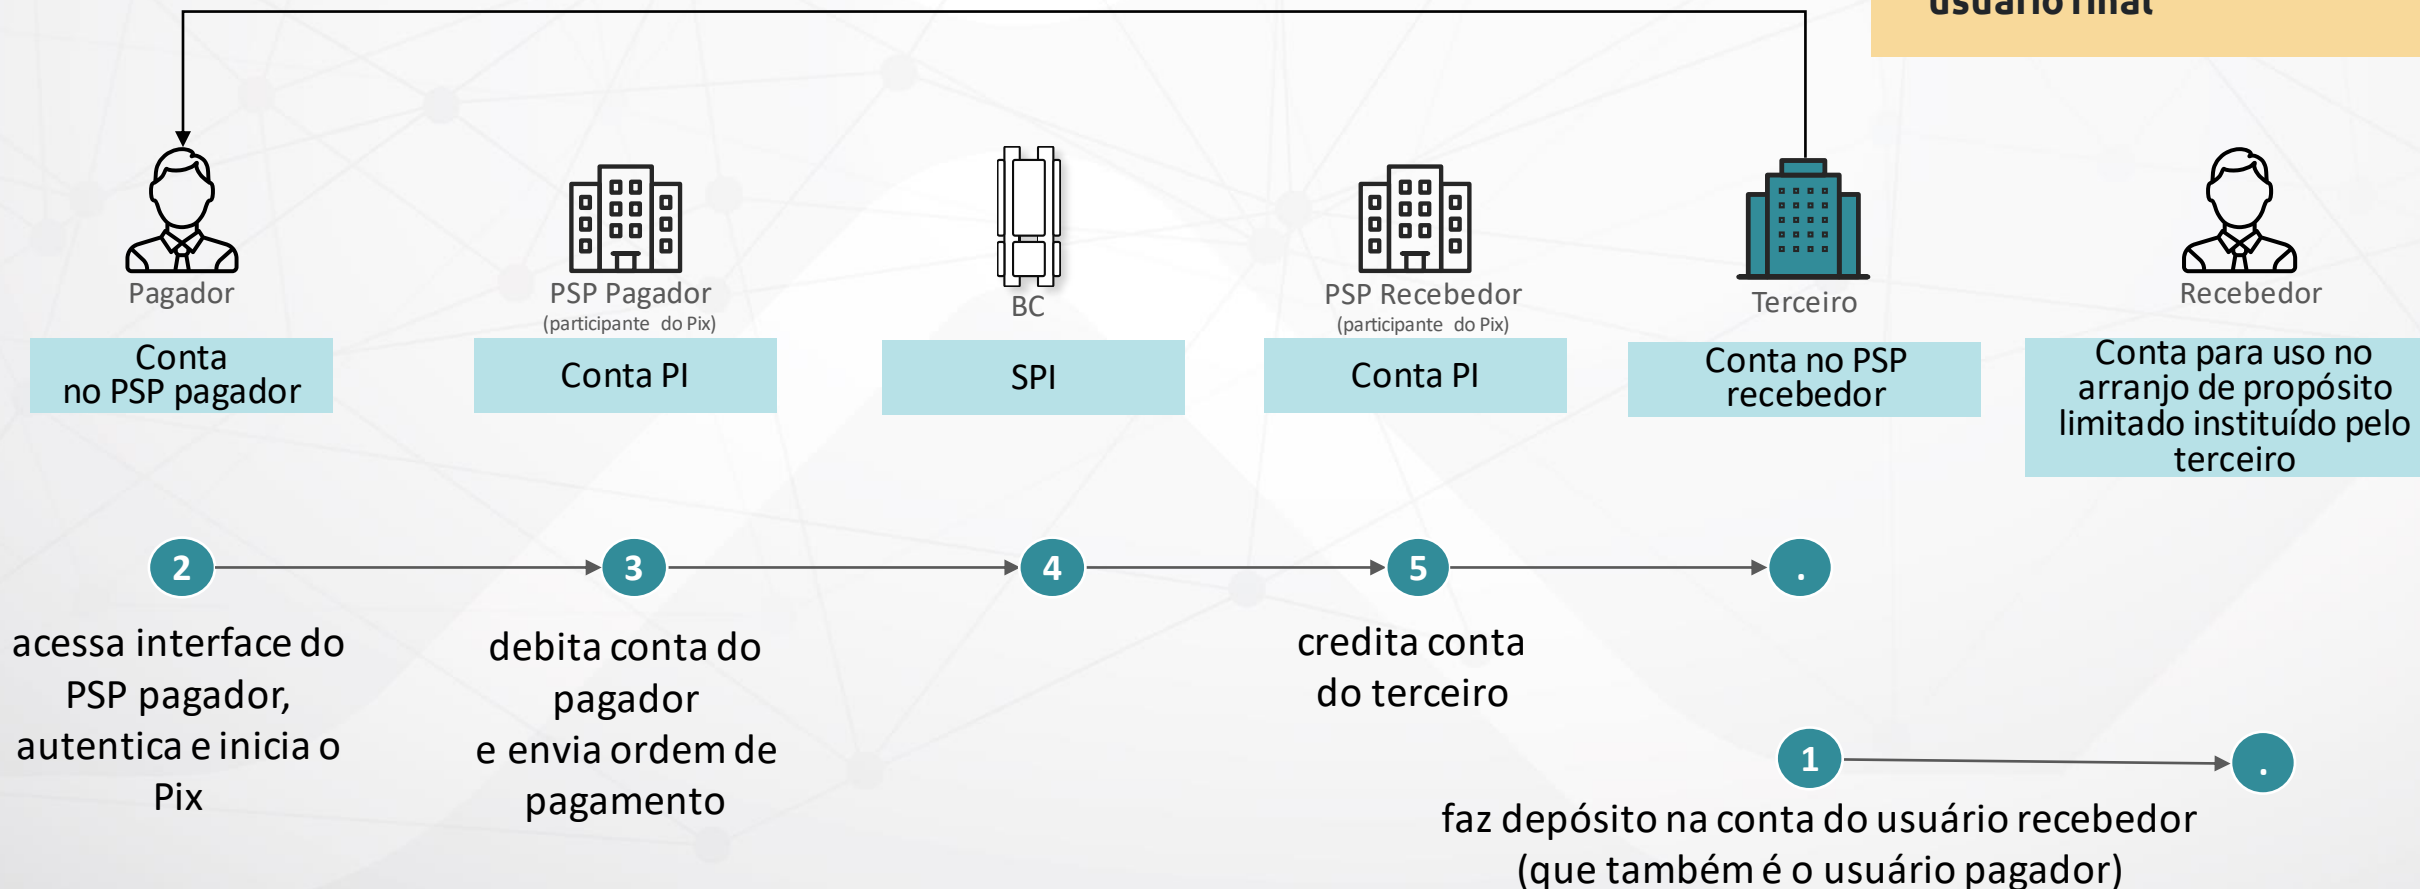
usuário final

Pagador

PSP Pagador
(participante do Pix)

BC

PSP Recebedor
(participante do Pix)

Terceiro

Recebedor

Conta no PSP pagador

Conta PI

SPI

Conta PI

Conta no PSP recebedor

Conta para uso no arranjo de propósito limitado instituído pelo terceiro

2

3

4

5

.

acessa interface do PSP pagador, autentica e inicia o Pix

debita conta do pagador e envia ordem de pagamento

credita conta do terceiro

1

.

faz depósito na conta do usuário recebedor (que também é o usuário pagador)